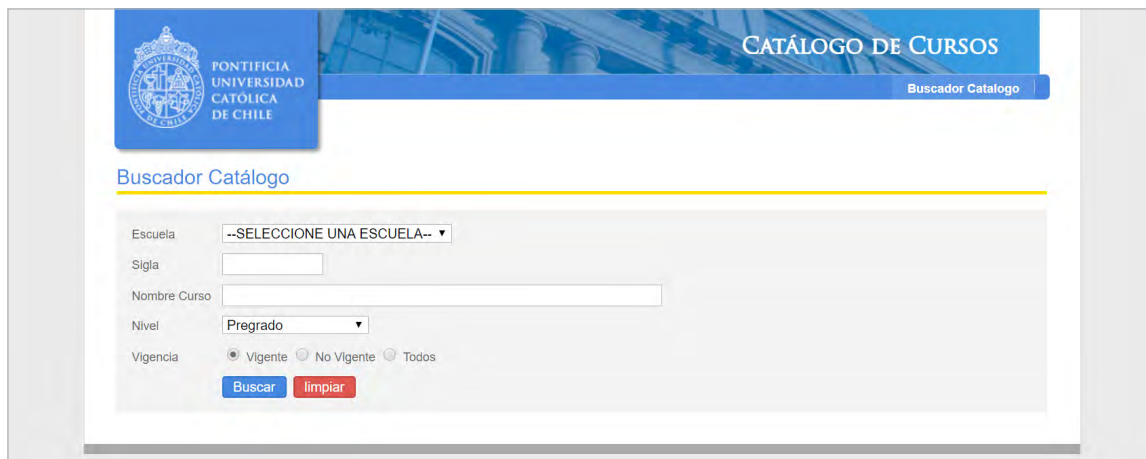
PONTIFICIA UNIVERSIDAD CATÓLICA DE CHILE

CATÁLOGO DE CURSOS

Buscador Catalogo

Buscador Catálogo

Escuela --SELECCIONE UNA ESCUELA--

Sigla

Nombre Curso

Nivel Pregrado

Vigencia Vigente No Vigente Todos

Buscar limpiar